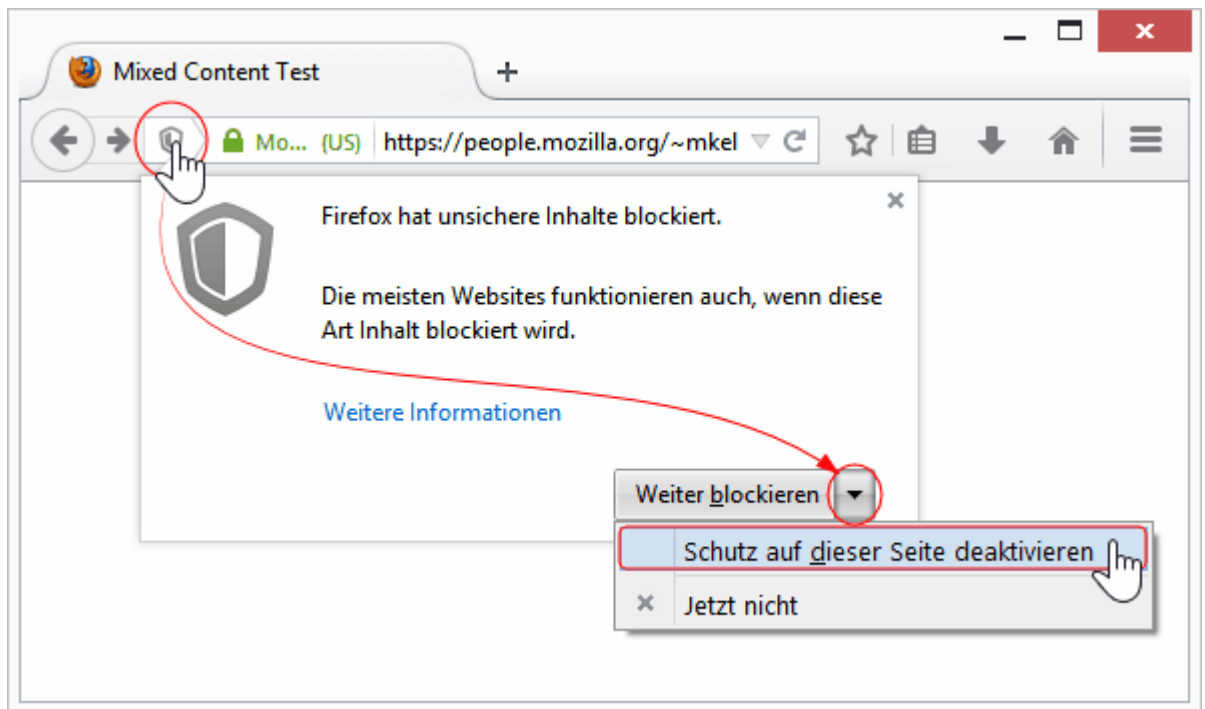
Mixed Content Test

+

Mo... (US) https://people.mozilla.org/~mkel

×

Firefox hat unsichere Inhalte blockiert.

Die meisten Websites funktionieren auch, wenn diese Art Inhalt blockiert wird.

Weitere Informationen

Weiter blockieren

Schutz auf dieser Seite deaktivieren

× Jetzt nicht